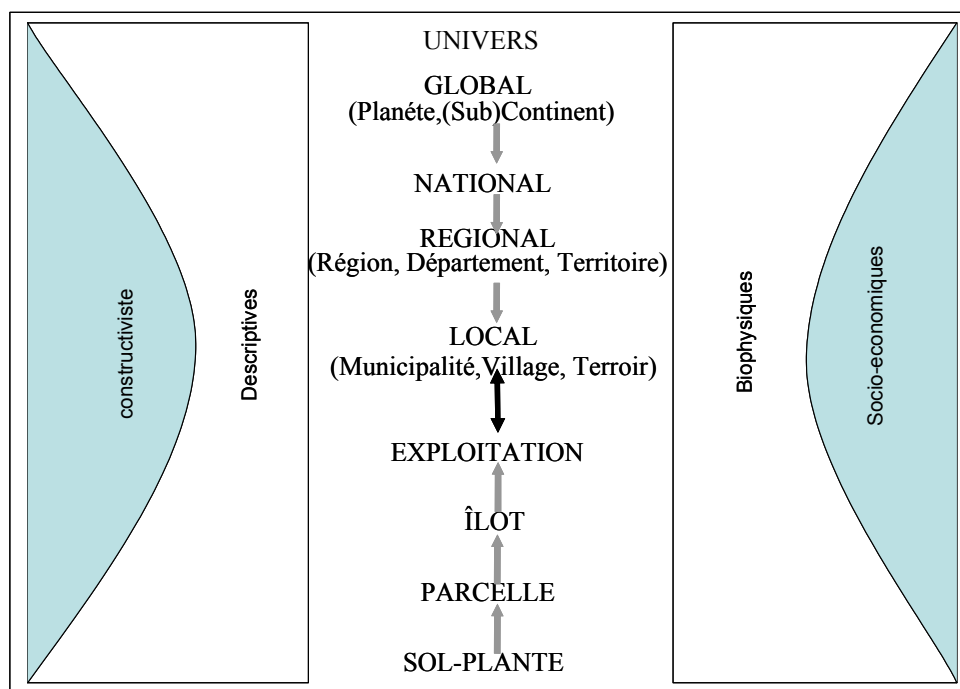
constructiviste

Descriptives

UNIVERS

GLOBAL
(Planéte,(Sub)Continent)

NATIONAL

REGIONAL
(Région, Département, Territoire)

LOCAL
(Municipalité,Village, Terroir)

EXPLOITATION

ÎLOT

PARCELLE

SOL-PLANTE

Biophysiques

Socio-economiques